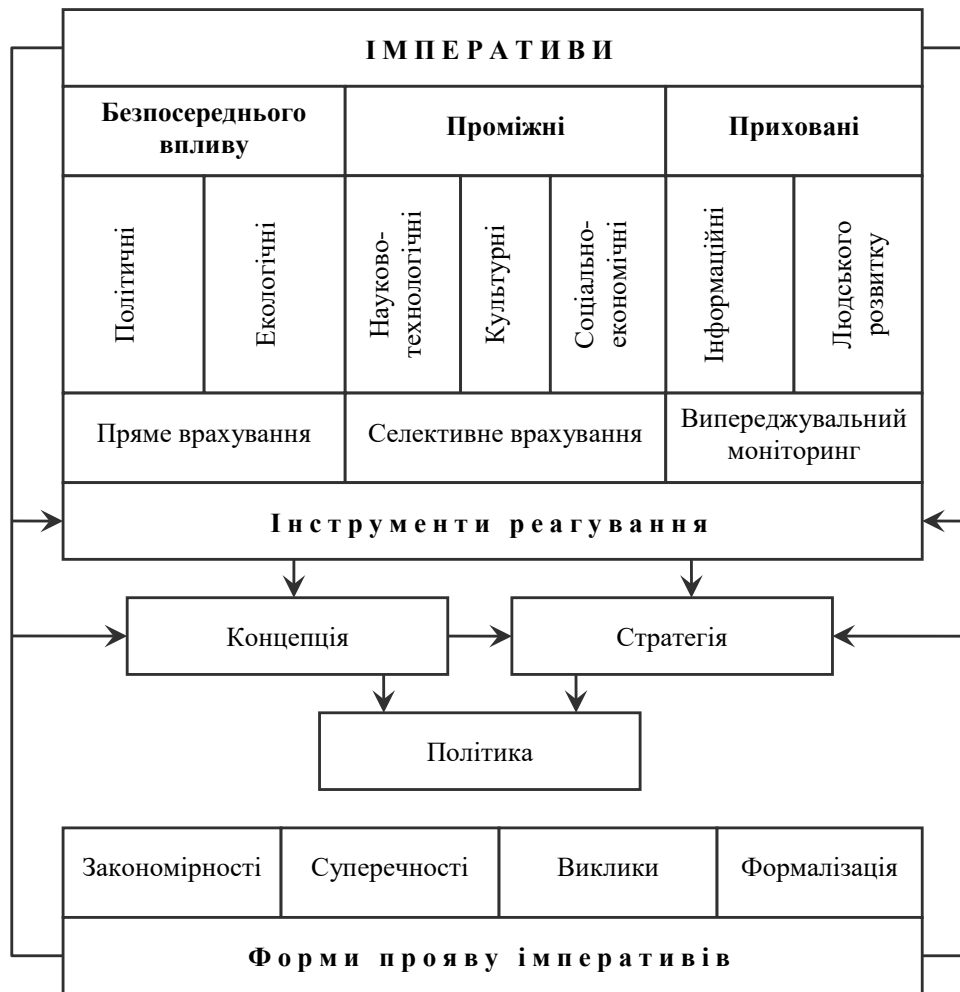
ІМПЕРАТИВИ

Безпосереднього впливу

Проміжні

Приховані

Політичні

Екологічні

Науково-технологічні

Культурні

Соціально-економічні

Інформаційні

Людського розвитку

Пряме врахування

Селективне врахування

Випереджувальний моніторинг

Інструменти реагування

Концепція

Стратегія

Політика

Закономірності

Суперечності

Виклики

Формалізація

Форми прояву імперативів